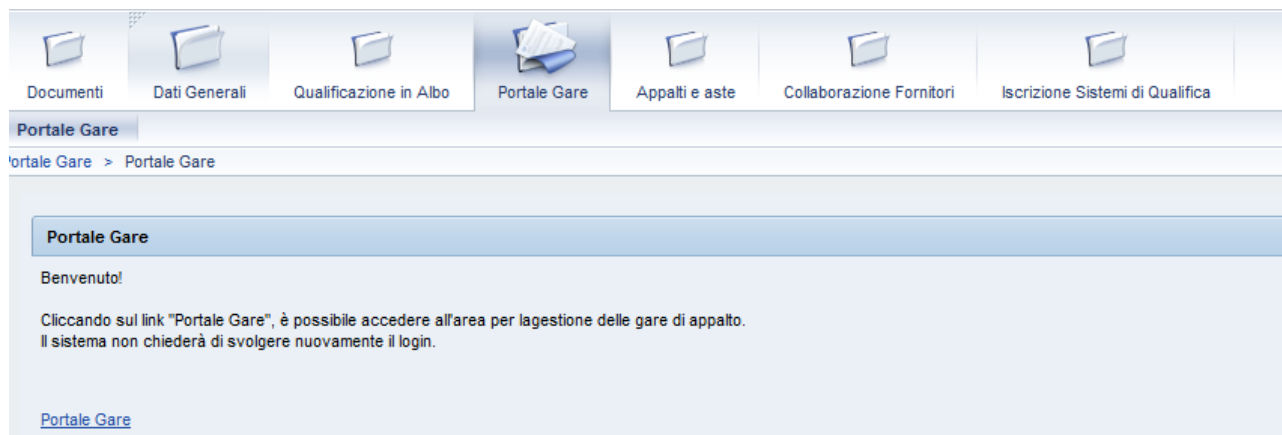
Documenti Dati Generali Qualificazione in Albo Portale Gare Appalti e aste Collaborazione Fornitori Iscrizione Sistemi di Qualifica

Portale Gare

'ortale Gare > Portale Gare

Portale Gare

Benvenuto!

Cliccando sul link "Portale Gare", è possibile accedere all'area per lagestione delle gare di appalto.
Il sistema non chiederà di svolgere nuovamente il login.

Portale Gare